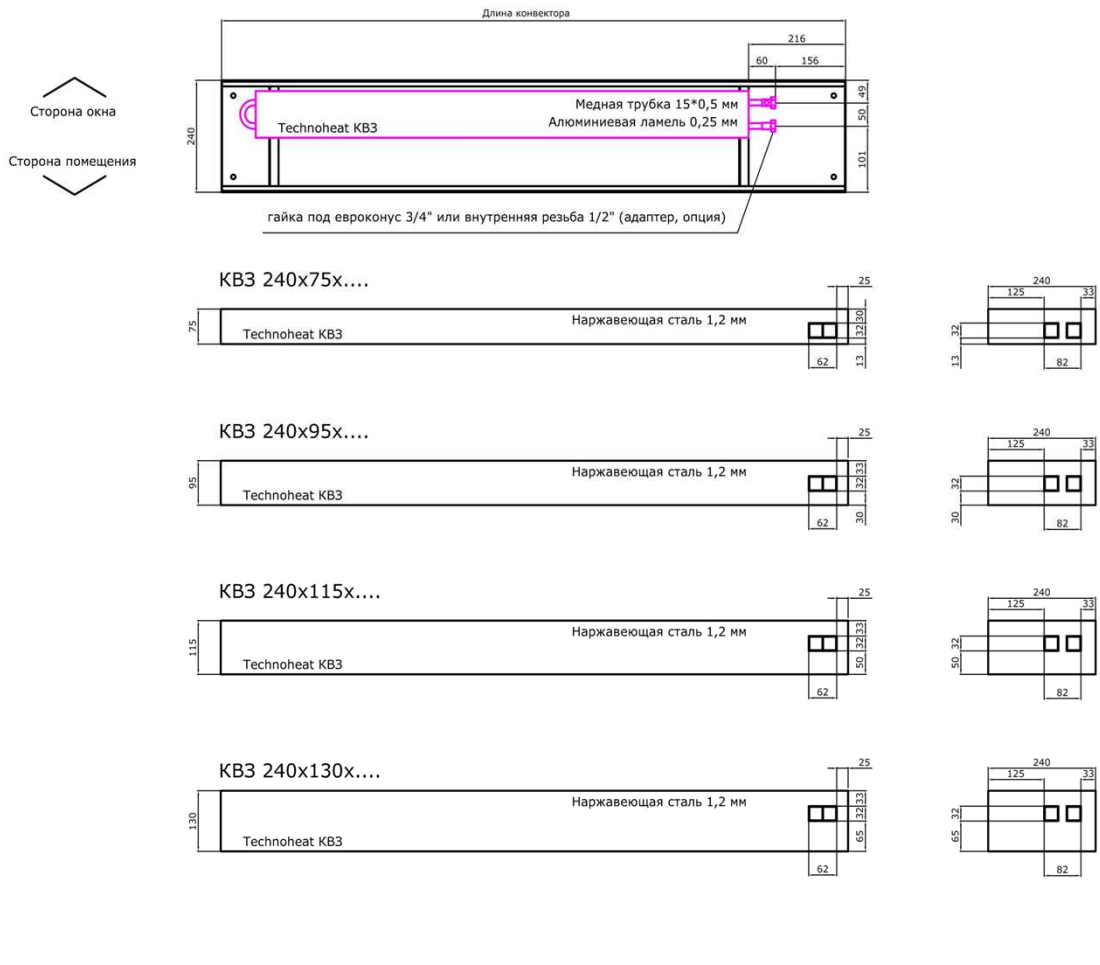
Длина конвектора

216

60

156

Сторона окна

Сторона помещения

240

Technoheat KB3

Медная трубка 15*0,5 мм

Алюминиевая ламель 0,25 мм

49

50

101

гайка под евроконус 3/4" или внутренняя резьба 1/2" (адаптер, опция)

KB3 240x75x....

25

75

Technoheat KB3

Нержавеющая сталь 1,2 мм

30

32

13

62

240

125

33

32

13

82

KB3 240x95x....

25

95

Technoheat KB3

Нержавеющая сталь 1,2 мм

33

32

30

62

240

125

33

32

30

82

KB3 240x115x....

25

115

Technoheat KB3

Нержавеющая сталь 1,2 мм

33

32

50

62

240

125

33

32

50

82

KB3 240x130x....

25

130

Technoheat KB3

Нержавеющая сталь 1,2 мм

33

32

65

62

240

125

33

32

65

82